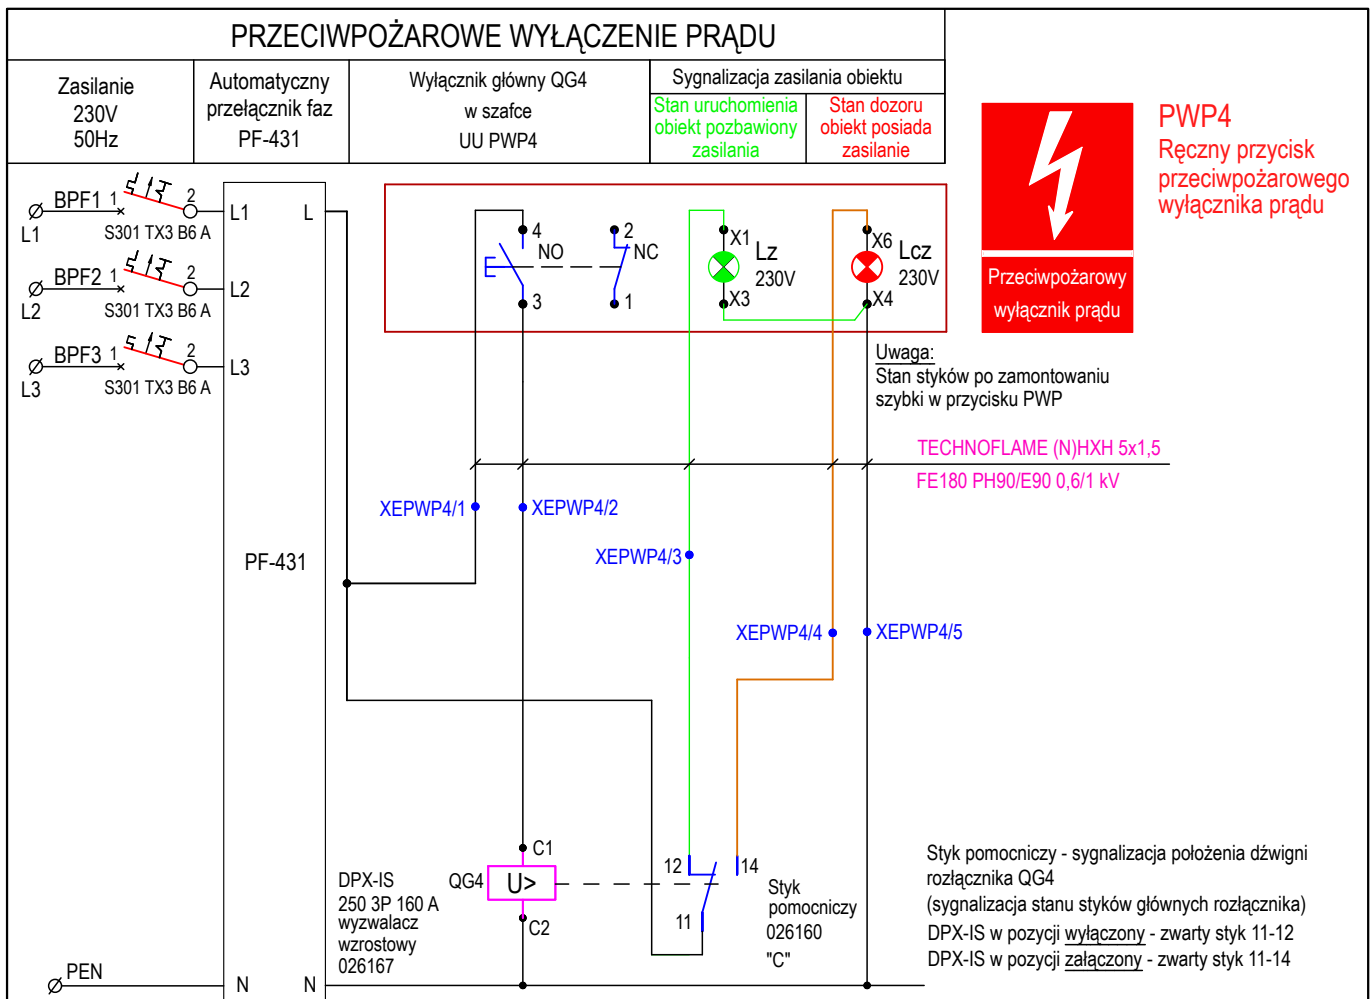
PRZECIWPOŻAROWE WYŁĄCZENIE PRĄDU

| Zasilanie 230V 50Hz | Automatyczny przełącznik faz PF-431 | Wyłącznik główny QG4 w szafce UU PWP4 | Sygnalizacja zasilania obiektu | |
|---|---|---|---|---|
| | | | Stan uruchomienia obiekt pozbawiony zasilania | Stan dozoru obiekt posiada zasilanie |

PWP4
Ręczny przycisk przeciwpożarowego wyłącznika prądu

Przeciwpożarowy wyłącznik prądu

L1 BPF1 1 2 S301 TX3 B6 A
L2 BPF2 1 2 S301 TX3 B6 A
L3 BPF3 1 2 S301 TX3 B6 A

L1 L L2 L3

4 NO 3 2 NC 1

X1 Lz 230V X3

X6 Lcz 230V X4

Uwaga:
Stan styków po zamontowaniu szybki w przycisku PWP

TECHNOFLAME (N)HXH 5x1,5
FE180 PH90/E90 0,6/1 kV

XEPWP4/1 XEPWP4/2
XEPWP4/3
XEPWP4/4 XEPWP4/5

PF-431

C1
DPX-IS 250 3P 160 A wyzwalacz wzrostowy 026167
QG4 U>
C2

12 14
11
Styk pomocniczy 026160 "C"

Styk pomocniczy - sygnalizacja położenia dźwigni rozłącznika QG4
(sygnalizacja stanu styków głównych rozłącznika)
DPX-IS w pozycji wyłączony - zwarty styk 11-12
DPX-IS w pozycji załączony - zwarty styk 11-14

PEN N N